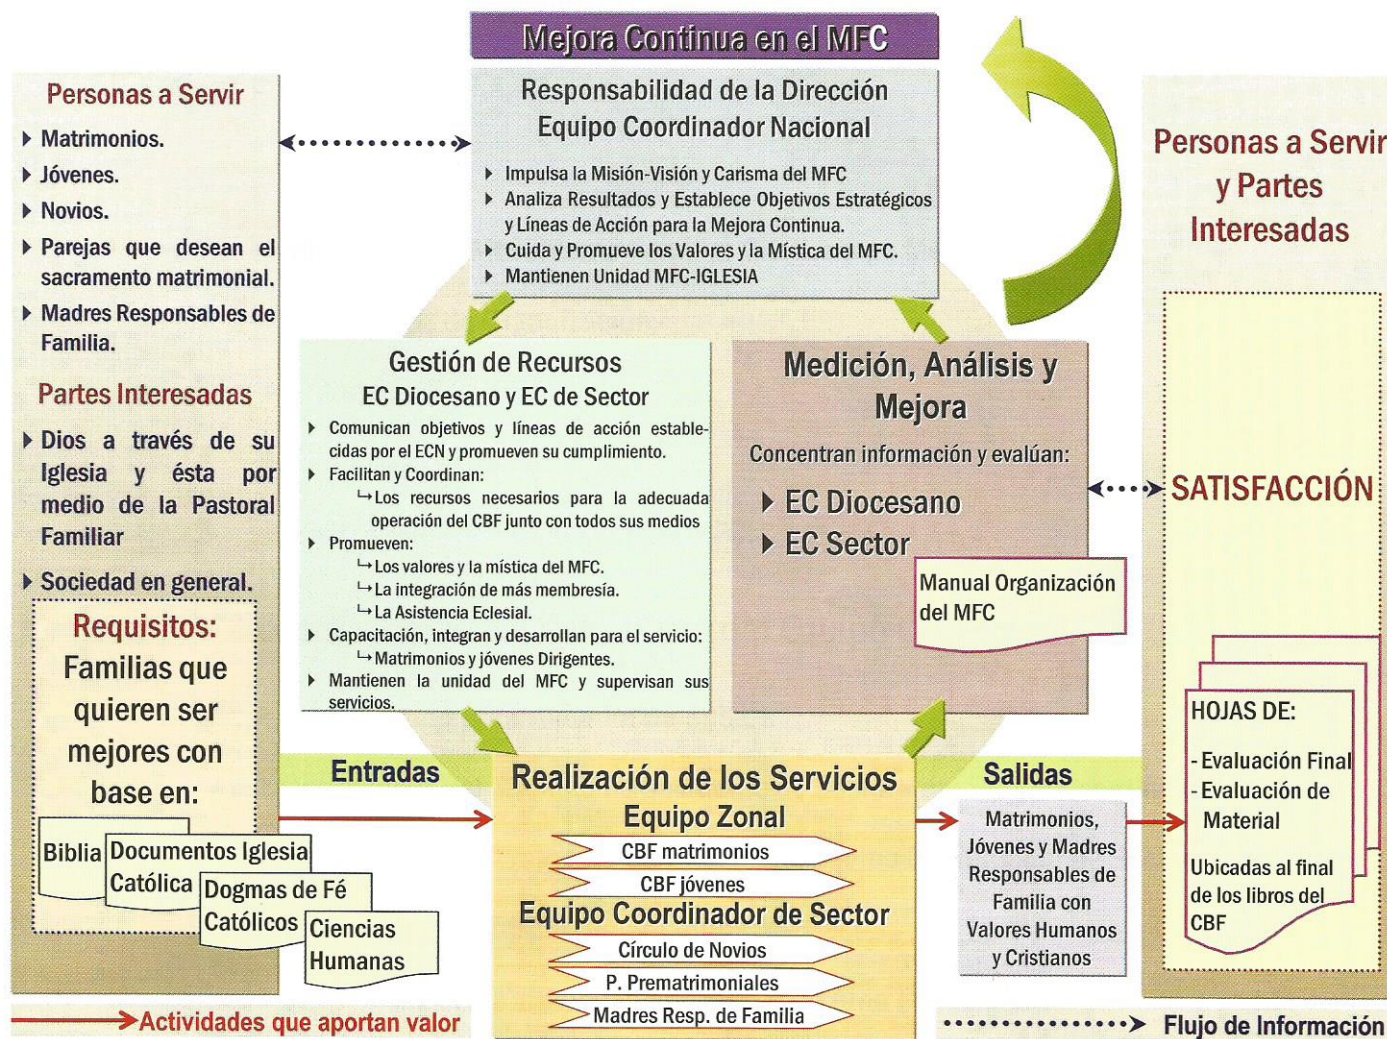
Mejora Continua en el MFC

Personas a Servir

Matrimonios.

Jóvenes.

Novios.

Parejas que desean el sacramento matrimonial.

Madres Responsables de Familia.

Partes Interesadas

Dios a través de su Iglesia y ésta por medio de la Pastoral Familiar

Sociedad en general.

Requisitos:
Familias que quieren ser mejores con base en:

Biblia

Documentos Iglesia Católica

Dogmas de Fé Católicos

Ciencias Humanas

Responsabilidad de la Dirección
Equipo Coordinador Nacional

Impulsa la Misión-Visión y Carisma del MFC

Analiza Resultados y Establece Objetivos Estratégicos y Líneas de Acción para la Mejora Continua.

Cuida y Promueve los Valores y la Mística del MFC.

Mantienen Unidad MFC-IGLESIA

Gestión de Recursos
EC Diocesano y EC de Sector

Comunican objetivos y líneas de acción establecidas por el ECN y promueven su cumplimiento.

Facilitan y Coordinan:
↳Los recursos necesarios para la adecuada operación del CBF junto con todos sus medios

Promueven:
↳Los valores y la mística del MFC.
↳La integración de más membresía.
↳La Asistencia Eclesial.

Capacitación, integran y desarrollan para el servicio:
↳Matrimonios y jóvenes Dirigentes.

Mantienen la unidad del MFC y supervisan sus servicios.

Medición, Análisis y Mejora

Concentran información y evalúan:

EC Diocesano

EC Sector

Manual Organización del MFC

Personas a Servir y Partes Interesadas

SATISFACCIÓN

HOJAS DE:

- Evaluación Final
- Evaluación de Material

Ubicadas al final de los libros del CBF

Entradas

Realización de los Servicios
Equipo Zonal

CBF matrimonios

CBF jóvenes

Equipo Coordinador de Sector

Círculo de Novios

P. Prematrimoniales

Madres Resp. de Familia

Salidas

Matrimonios, Jóvenes y Madres Responsables de Familia con Valores Humanos y Cristianos

Actividades que aportan valor

Flujo de Información